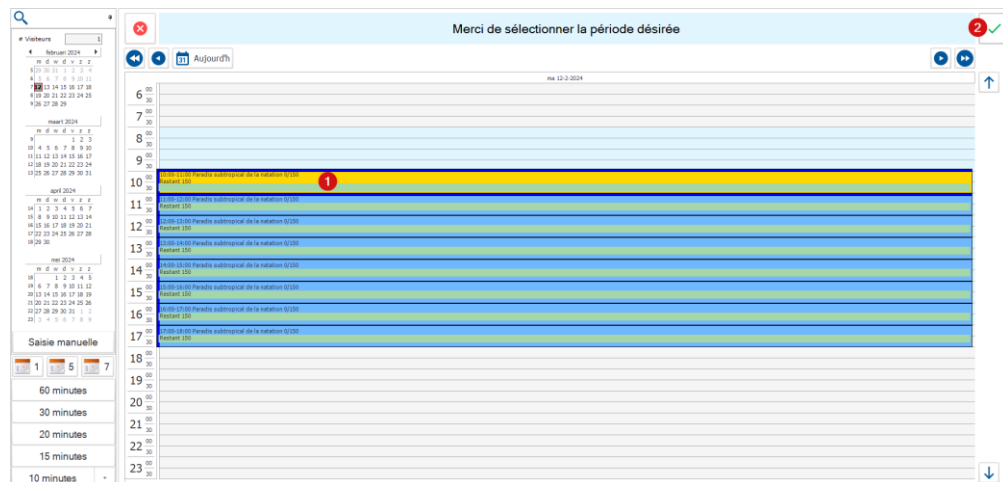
# Visiteurs 1

februari 2024
m d w d v z z
5 29 30 31 1 2 3 4
6 5 6 7 8 9 10 11
7 12 13 14 15 16 17 18
8 19 20 21 22 23 24 25
9 26 27 28 29

maart 2024
m d w d v z z
9 1 2 3
10 4 5 6 7 8 9 10
11 11 12 13 14 15 16 17
12 18 19 20 21 22 23 24
13 25 26 27 28 29 30 31

april 2024
m d w d v z z
14 1 2 3 4 5 6 7
15 8 9 10 11 12 13 14
16 15 16 17 18 19 20 21
17 22 23 24 25 26 27 28
18 29 30

mei 2024
m d w d v z z
18 1 2 3 4 5
19 6 7 8 9 10 11 12
20 13 14 15 16 17 18 19
21 20 21 22 23 24 25 26
22 27 28 29 30 31 1 2
23 3 4 5 6 7 8 9

Saisie manuelle

1 5 7

60 minutes
30 minutes
20 minutes
15 minutes
10 minutes

Merci de sélectionner la période désirée

2

Aujourd'h

ma 12-2-2024

6 00 30
7 00 30
8 00 30
9 00 30
10 00 30
11 00 30
12 00 30
13 00 30
14 00 30
15 00 30
16 00 30
17 00 30
18 00 30
19 00 30
20 00 30
21 00 30
22 00 30
23 00 30

10:00-11:00 Paradis subtropical de la natation 0/150
Restant 150
1
11:00-12:00 Paradis subtropical de la natation 0/150
Restant 150
12:00-13:00 Paradis subtropical de la natation 0/150
Restant 150
13:00-14:00 Paradis subtropical de la natation 0/150
Restant 150
14:00-15:00 Paradis subtropical de la natation 0/150
Restant 150
15:00-16:00 Paradis subtropical de la natation 0/150
Restant 150
16:00-17:00 Paradis subtropical de la natation 0/150
Restant 150
17:00-18:00 Paradis subtropical de la natation 0/150
Restant 150